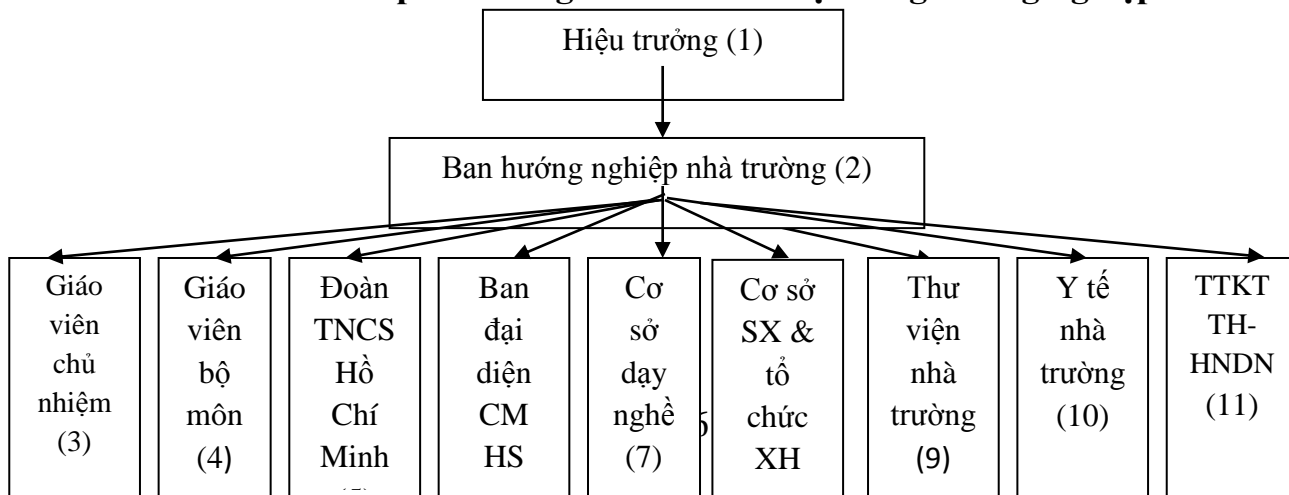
Hiệu trưởng (1)

Ban hướng nghiệp nhà trường (2)

Giáo viên chủ nhiệm (3)

Giáo viên bộ môn (4)

Đoàn TNCS Hồ Chí Minh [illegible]

Ban đại diện CM HS

Cơ sở dạy nghề (7)

Cơ sở SX & tổ chức XH

Thư viện nhà trường (9)

Y tế nhà trường (10)

TTKT TH-HNDN (11)